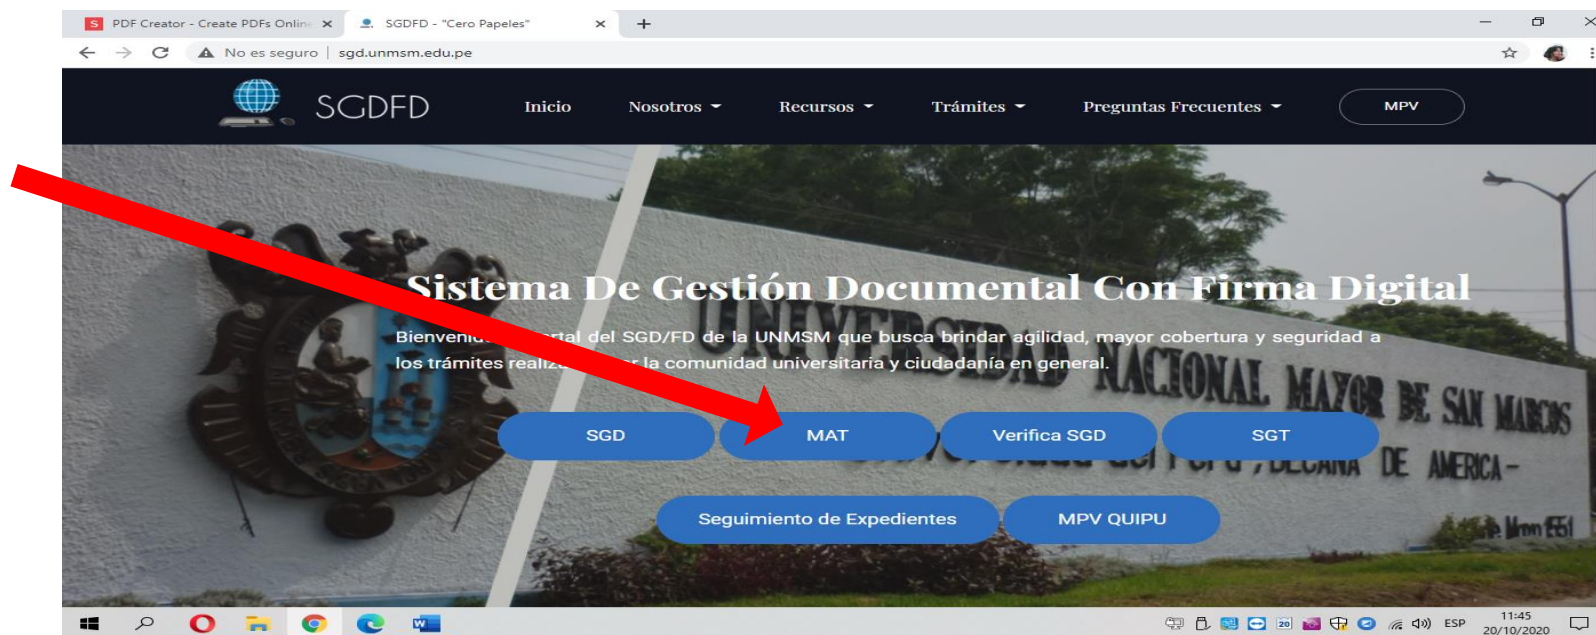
PDF Creator - Create PDFs Onlin ×
SGDFD - "Cero Papeles" ×
+

No es seguro | sgd.unmsm.edu.pe

SGDFD
Inicio
Nosotros
Recursos
Trámites
Preguntas Frecuentes
MPV

Sistema De Gestión Documental Con Firma Digital

Bienveni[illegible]rtal del SGD/FD de la UNMSM que busca brindar agilidad, mayor cobertura y seguridad a los trámites realiz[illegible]r la comunidad universitaria y ciudadanía en general.

SGD
MAT
Verifica SGD
SGT
Seguimiento de Expedientes
MPV QUIPU

UNIVERSIDAD NACIONAL MAYOR DE SAN MARCOS
DECANA DE AMERICA

ESP
11:45
20/10/2020